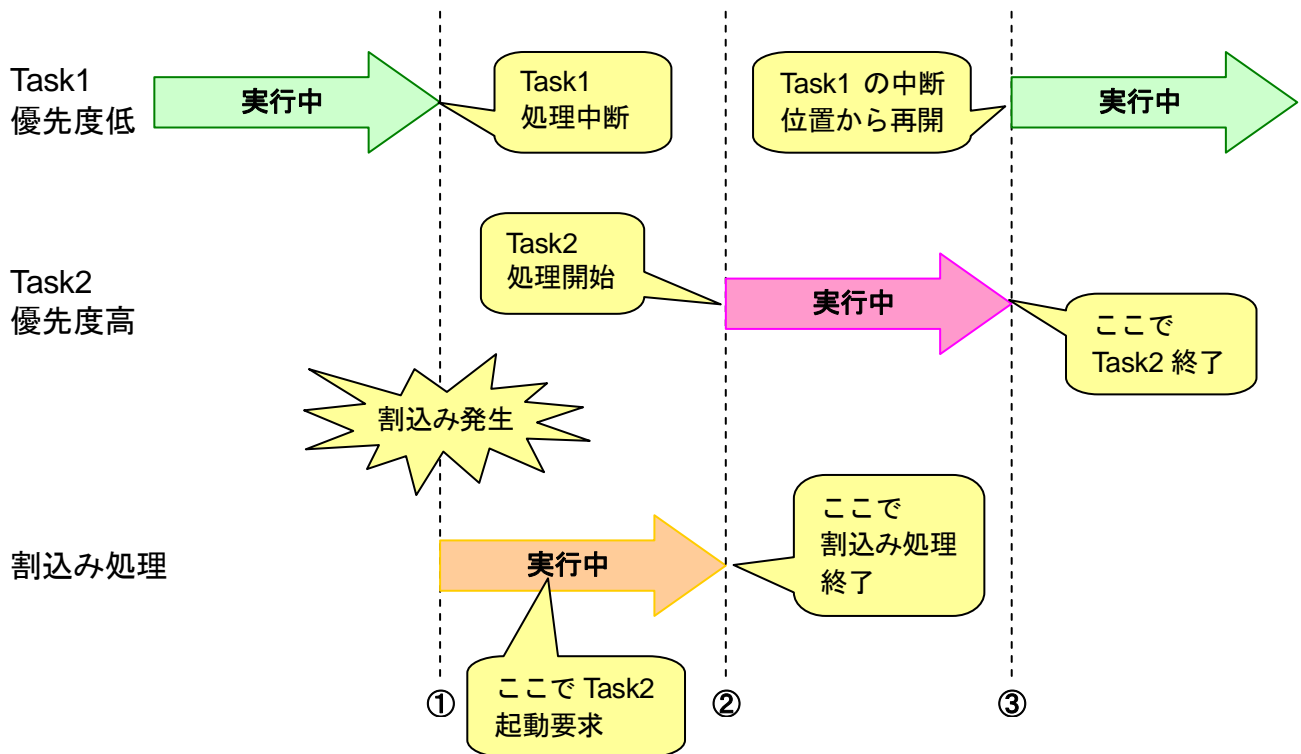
Task1
優先度低

実行中

Task1
処理中断

Task1 の中断
位置から再開

実行中

Task2
処理開始

Task2
優先度高

実行中

ここで
Task2 終了

割込み発生

割込み処理

実行中

ここで
割込み処理
終了

ここで Task2
起動要求

①

②

③